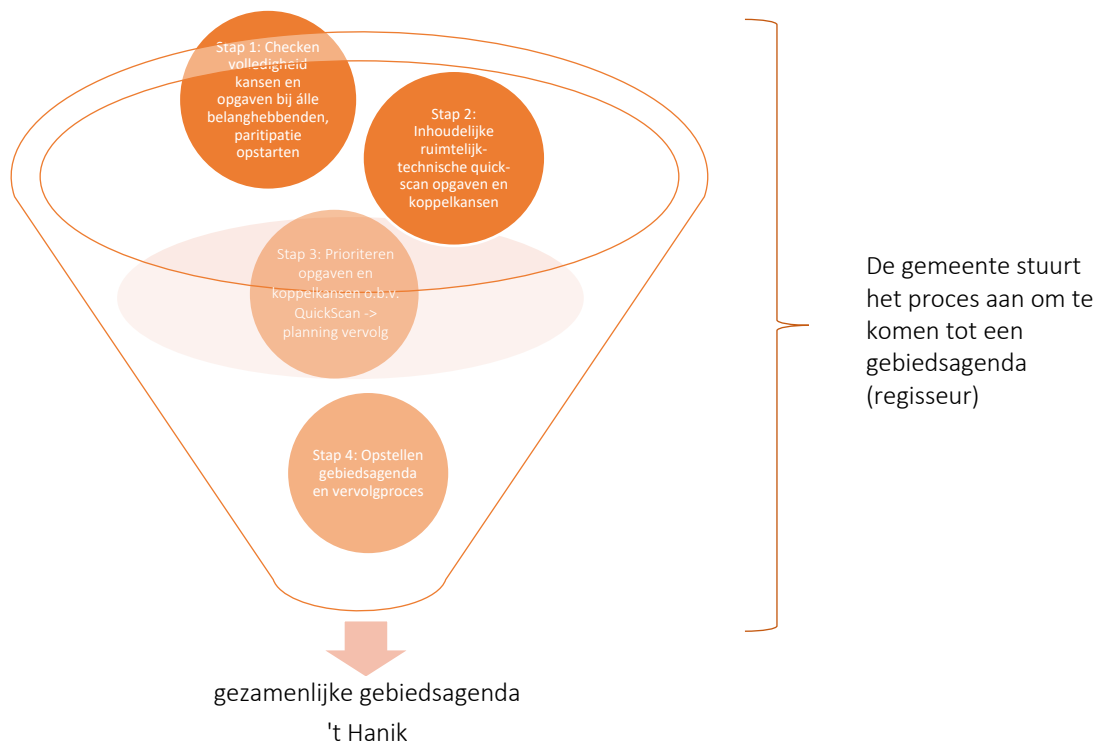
Stap 1: Checken volledigheid kansen en opgaven bij álle belanghebbenden, paritipatie opstarten

Stap 2: Inhoudelijke ruimtelijk-technische quick-scan opgaven en koppelkansen

Stap 3: Prioriteren opgaven en koppelkansen o.b.v. QuickScan -> planning vervolg

Stap 4: Opstellen gebiedsagenda en vervolgproces

De gemeente stuurt het proces aan om te komen tot een gebiedsagenda (regisseur)

gezamenlijke gebiedsagenda 't Hanik